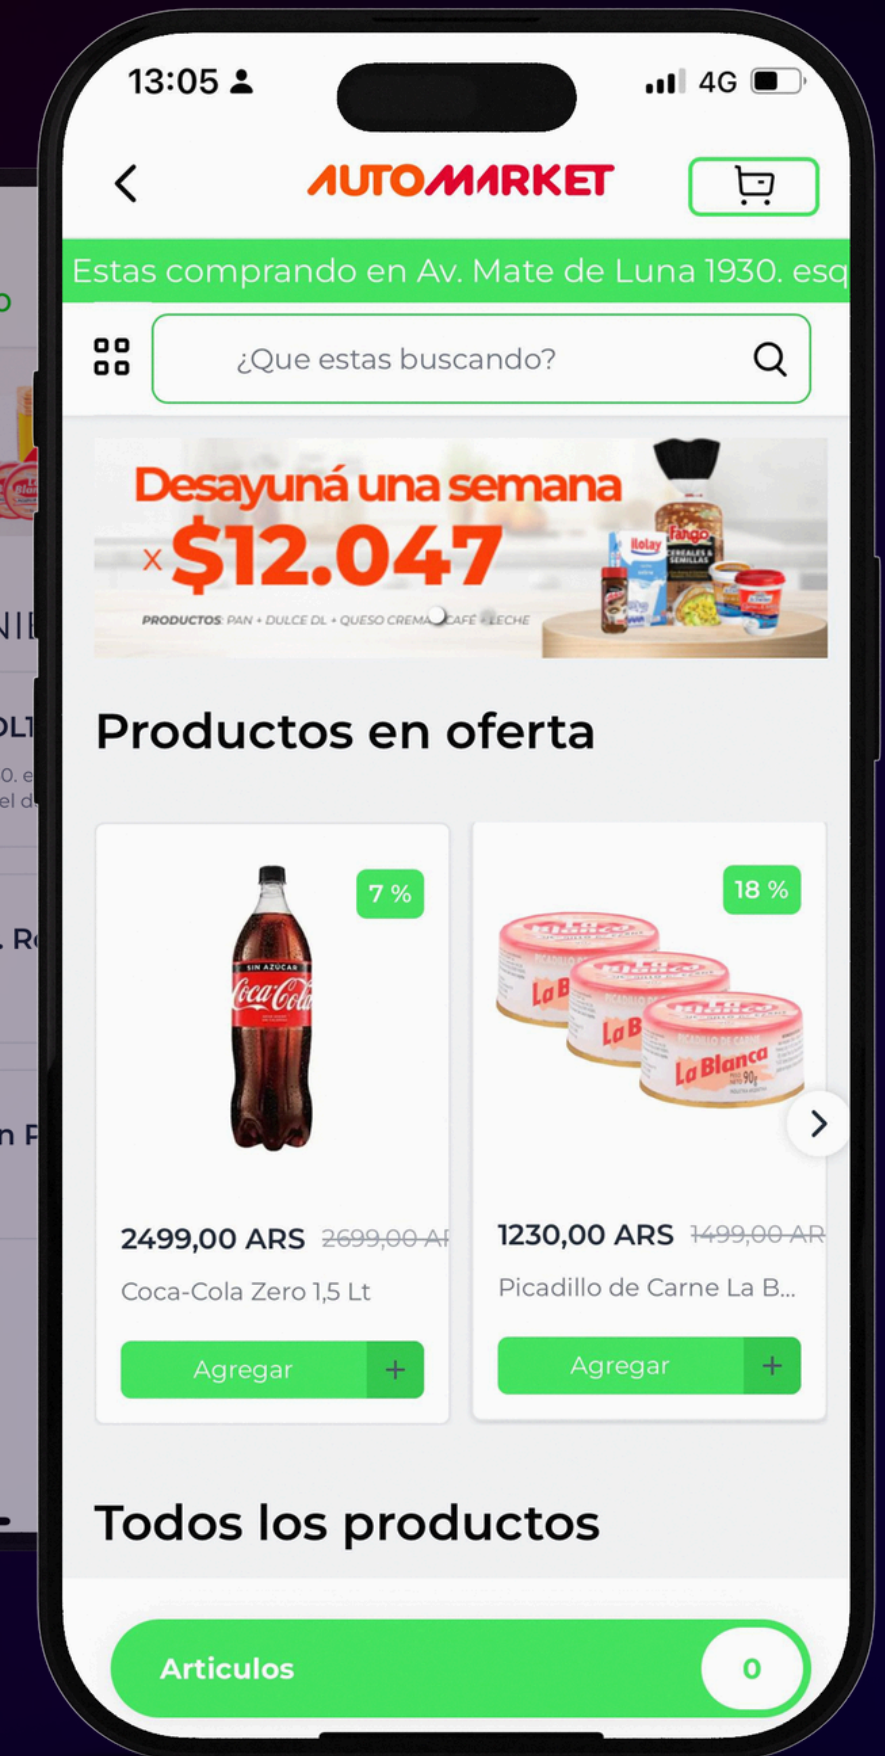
13:05 4G

AUTOMARKET

Estas comprando en Av. Mate de Luna 1930. esq

¿Que estas buscando?

Desayuná una semana
x $12.047
PRODUCTOS: PAN + DULCE DL + QUESO CREMA + CAFÉ + LECHE

Productos en oferta

7 %
2499,00 ARS ~~2699,00 AR~~
Coca-Cola Zero 1,5 Lt
Agregar +

18 %
1230,00 ARS ~~1499,00 AR~~
Picadillo de Carne La B...
Agregar +

Todos los productos

Articulos 0